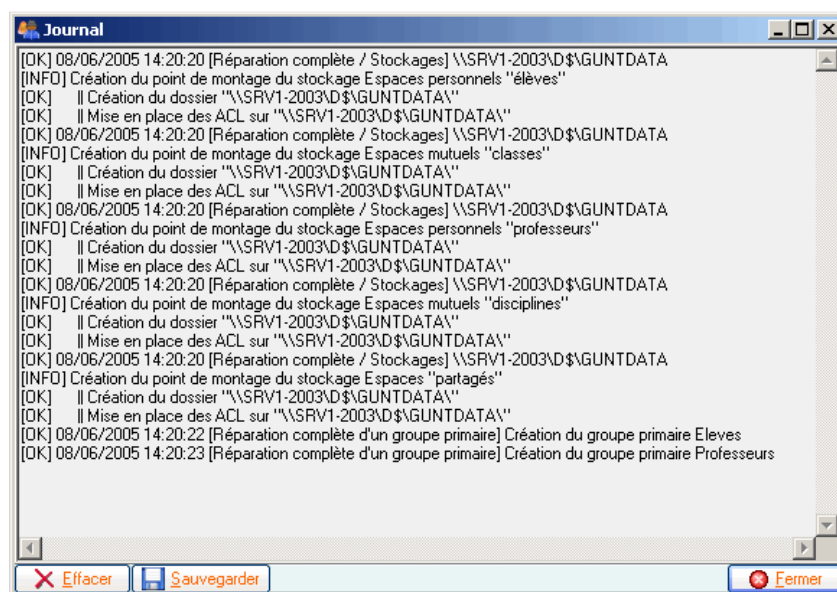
Journal

[OK] 08/06/2005 14:20:20 [Réparation complète / Stockages] \\SRV1-2003\D$\GUNTDATA
[INFO] Création du point de montage du stockage Espaces personnels "élèves"
[OK] || Création du dossier "\\SRV1-2003\D$\GUNTDATA\"
[OK] || Mise en place des ACL sur "\\SRV1-2003\D$\GUNTDATA\"
[OK] 08/06/2005 14:20:20 [Réparation complète / Stockages] \\SRV1-2003\D$\GUNTDATA
[INFO] Création du point de montage du stockage Espaces mutuels "classes"
[OK] || Création du dossier "\\SRV1-2003\D$\GUNTDATA\"
[OK] || Mise en place des ACL sur "\\SRV1-2003\D$\GUNTDATA\"
[OK] 08/06/2005 14:20:20 [Réparation complète / Stockages] \\SRV1-2003\D$\GUNTDATA
[INFO] Création du point de montage du stockage Espaces personnels "professeurs"
[OK] || Création du dossier "\\SRV1-2003\D$\GUNTDATA\"
[OK] || Mise en place des ACL sur "\\SRV1-2003\D$\GUNTDATA\"
[OK] 08/06/2005 14:20:20 [Réparation complète / Stockages] \\SRV1-2003\D$\GUNTDATA
[INFO] Création du point de montage du stockage Espaces mutuels "disciplines"
[OK] || Création du dossier "\\SRV1-2003\D$\GUNTDATA\"
[OK] || Mise en place des ACL sur "\\SRV1-2003\D$\GUNTDATA\"
[OK] 08/06/2005 14:20:20 [Réparation complète / Stockages] \\SRV1-2003\D$\GUNTDATA
[INFO] Création du point de montage du stockage Espaces "partagés"
[OK] || Création du dossier "\\SRV1-2003\D$\GUNTDATA\"
[OK] || Mise en place des ACL sur "\\SRV1-2003\D$\GUNTDATA\"
[OK] 08/06/2005 14:20:22 [Réparation complète d'un groupe primaire] Création du groupe primaire Eleves
[OK] 08/06/2005 14:20:23 [Réparation complète d'un groupe primaire] Création du groupe primaire Professeurs

Effacer Sauvegarder Fermer